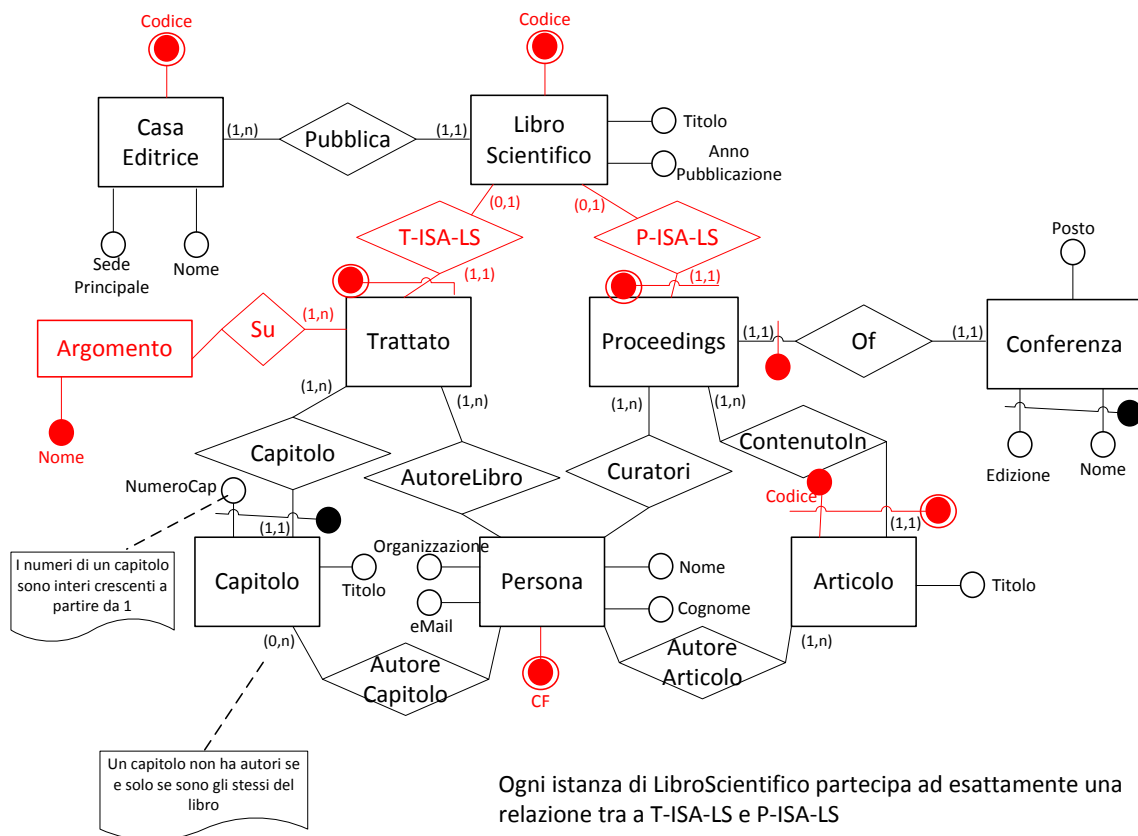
Codice

Codice

Casa Editrice

(1,n)

Pubblica

(1,1)

Libro Scientifico

Titolo

Anno Pubblicazione

Sede Principale

Nome

(0,1)

(0,1)

T-ISA-LS

P-ISA-LS

(1,1)

(1,1)

Posto

Argomento

Su

(1,n)

Trattato

Proceedings

(1,1)

Of

(1,1)

Conferenza

Nome

(1,n)

(1,n)

(1,n)

(1,n)

ContenutoIn

Capitolo

AutoreLibro

Curatori

Edizione

Nome

NumeroCap

Codice

(1,1)

(1,1)

I numeri di un capitolo sono interi crescenti a partire da 1

Capitolo

Organizzazione

Persona

Nome

Articolo

Titolo

Titolo

Cognome

eMail

(0,n)

(1,n)

Autore Capitolo

Autore Articolo

CF

Un capitolo non ha autori se e solo se sono gli stessi del libro

Ogni istanza di LibroScientifico partecipa ad esattamente una relazione tra a T-ISA-LS e P-ISA-LS